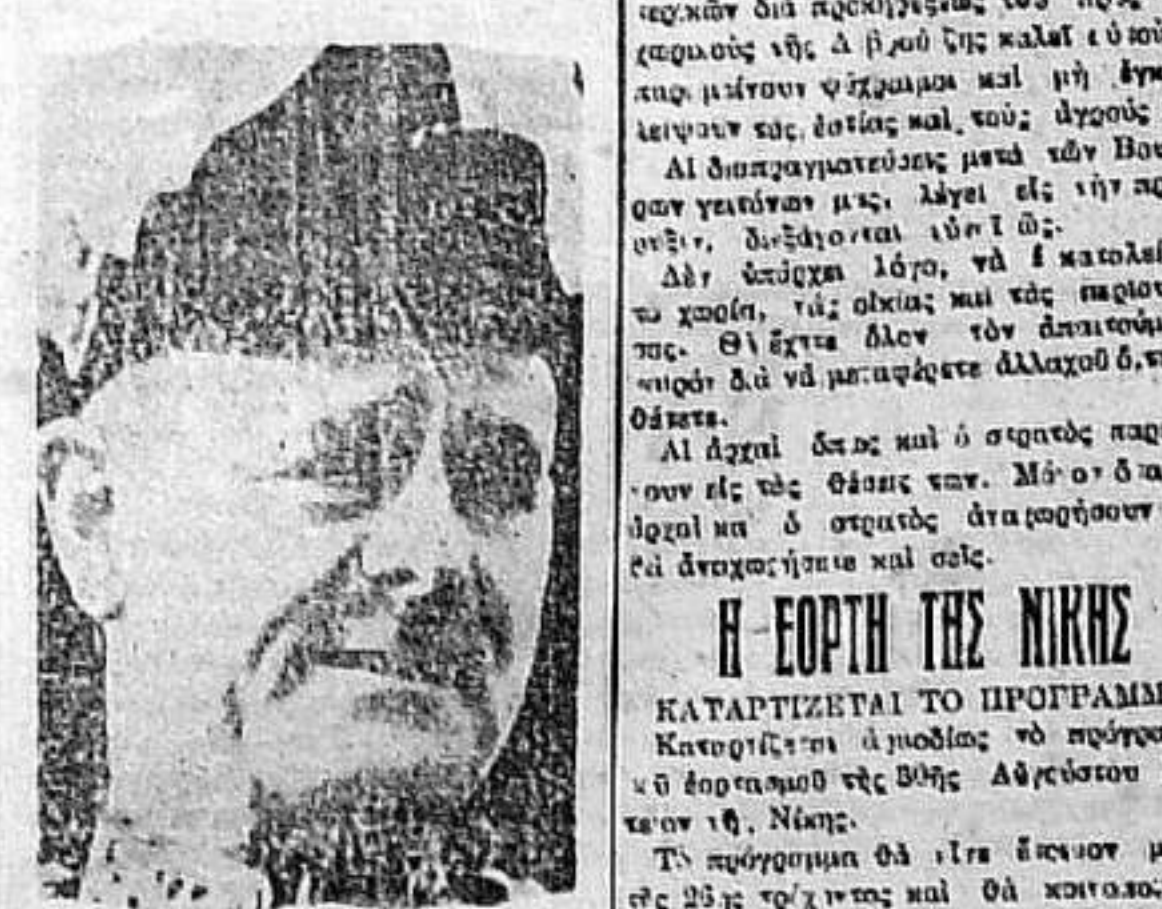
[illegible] διὰ προκηρύξεως τοῦ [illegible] χωρικοὺς τῆς Δ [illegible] ζῆς καλαὶ εὐτυ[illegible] παραμένουν ψύχραιμοι καὶ μὴ ἐγκ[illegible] λείψουν τὰς ἑστίας καὶ τοὺς ἀγρούς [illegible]

Αἱ διαπραγματεύσεις μετὰ τῶν Βου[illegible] ρων γειτόνων μας, λέγει εἰς τὴν π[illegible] ρυξιν, διεξάγονται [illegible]:

Δὲν ὑπάρχει λόγο, νὰ ἐγκαταλεί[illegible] τὰ χωριά, τὰς οἰκίας καὶ τὰς περιου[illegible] τας. Θὰ ἔχετε ὅλον τὸν ἀπαιτούμ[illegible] καιρὸν διὰ νὰ μεταφέρετε ἀλλαχοῦ ὅ,τ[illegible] θέλετε.

Αἱ ἀρχαὶ ὅπως καὶ ὁ στρατὸς παρ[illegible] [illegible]ουν εἰς τὰς θέσεις των. Μόνον ὅτα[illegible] ἀρχαὶ καὶ ὁ στρατὸς ἀναχωρήσουν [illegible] θὰ ἀναχωρήσητε καὶ σεῖς.

Η ΕΟΡΤΗ ΤΗΣ ΝΙΚΗΣ

ΚΑΤΑΡΤΙΖΕΤΑΙ ΤΟ ΠΡΟΓΡΑΜΜ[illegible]

Καταρτίζεται ἁρμοδίως τὸ πρόγρα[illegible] τοῦ ἑορτασμοῦ τῆς 30ῆς Αὐγούστου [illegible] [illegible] τῆς Νίκης.

Τὸ πρόγραμμα θὰ εἶνε ἐκεῖνον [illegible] τῆς 26ης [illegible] καὶ θὰ κοινοποι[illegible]